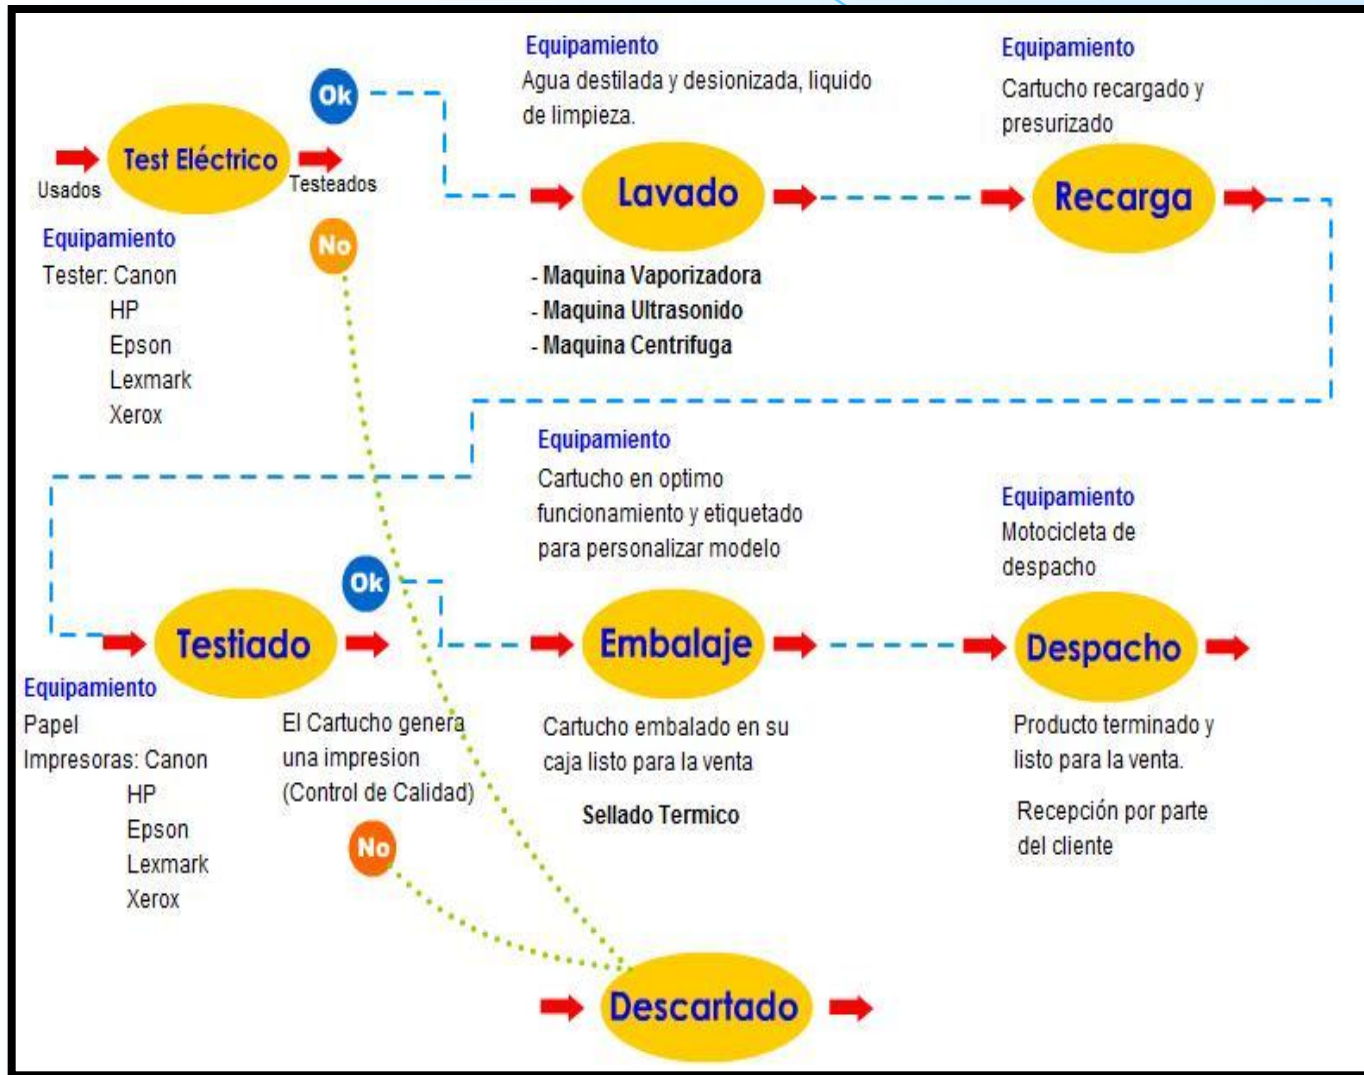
Usados

Test Eléctrico

Testeados

Ok

No

Equipamiento
Tester: Canon
HP
Epson
Lexmark
Xerox

Equipamiento
Agua destilada y desionizada, liquido de limpieza.

Lavado

- Maquina Vaporizadora
- Maquina Ultrasonido
- Maquina Centrifuga

Equipamiento
Cartucho recargado y presurizado

Recarga

Equipamiento
Cartucho en optimo funcionamiento y etiquetado para personalizar modelo

Equipamiento
Motocicleta de despacho

Testiado

Ok

Embalaje

Despacho

Equipamiento
Papel
Impresoras: Canon
HP
Epson
Lexmark
Xerox

El Cartucho genera una impresion (Control de Calidad)

No

Cartucho embalado en su caja listo para la venta

Sellado Termico

Producto terminado y listo para la venta.

Recepción por parte del cliente

Descartado